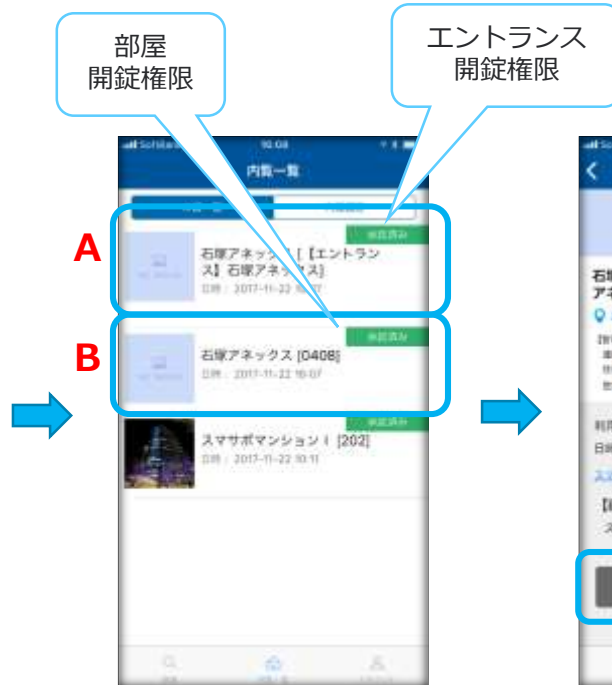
部屋
開錠権限

エントランス
開錠権限

内覧一覧

A

承認済み

石塚アネックス [【エントランス】石塚アネックス]

日時：2017-11-22 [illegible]

B

承認済み

石塚アネックス [0408]

日時：2017-11-22 16:07

承認済み

スマサポマンション I [202]

日時：2017-11-22 10:11